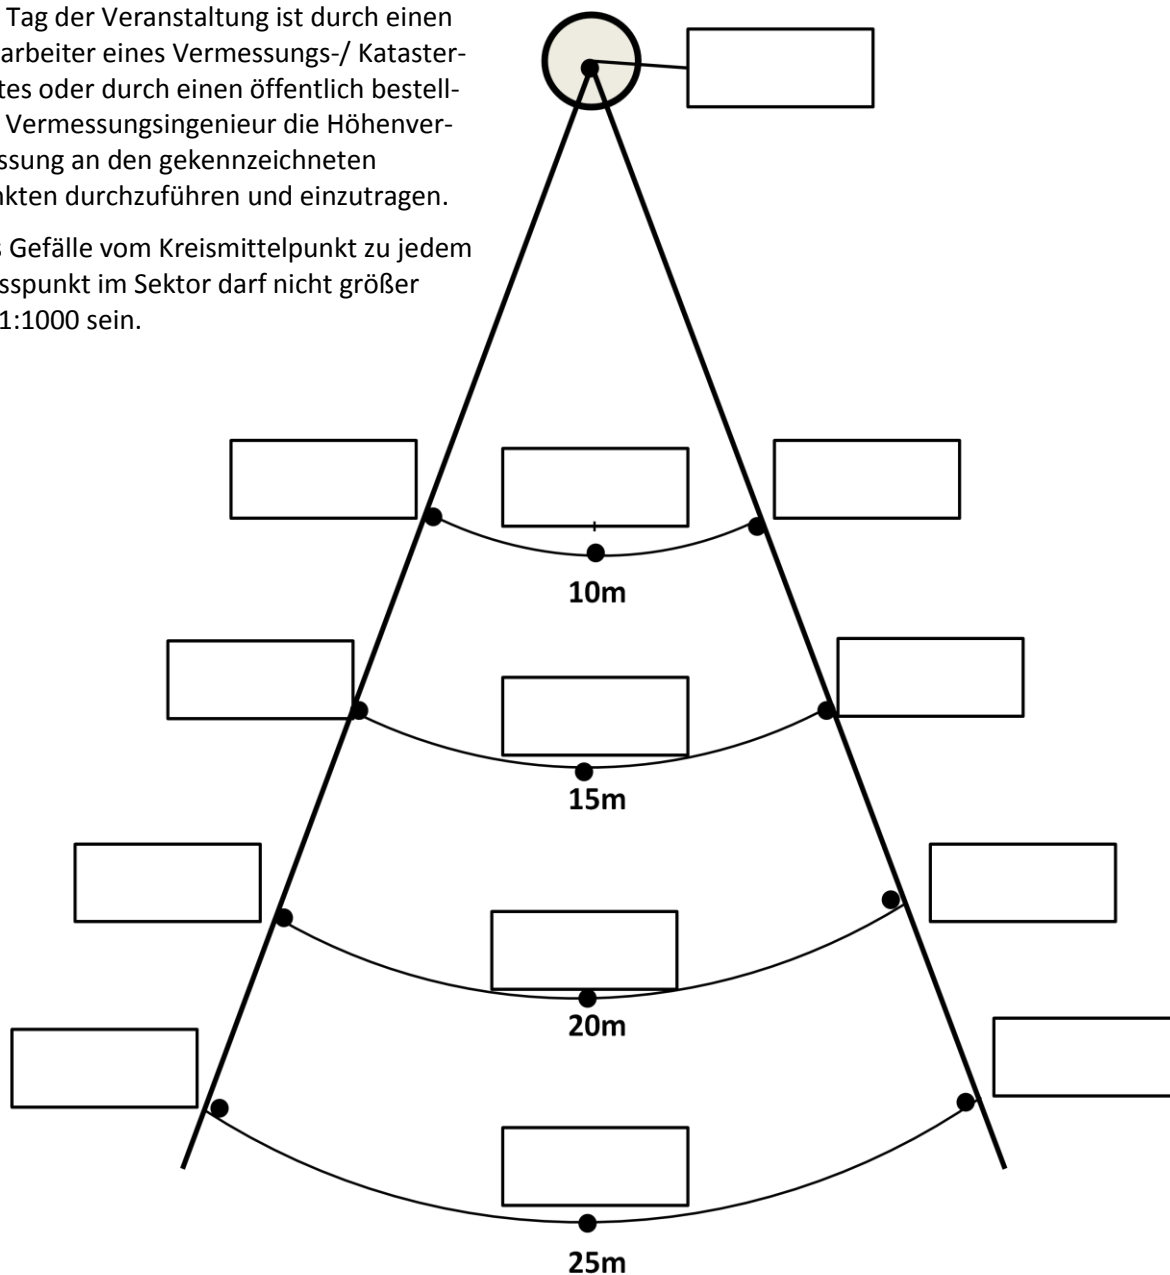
Tag der Veranstaltung ist durch einen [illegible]arbeiter eines Vermessungs-/ Kataster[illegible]tes oder durch einen öffentlich bestell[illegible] Vermessungsingenieur die Höhenver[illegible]ssung an den gekennzeichneten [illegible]kten durchzuführen und einzutragen.

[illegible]s Gefälle vom Kreismittelpunkt zu jedem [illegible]sspunkt im Sektor darf nicht größer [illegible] 1:1000 sein.

10m

15m

20m

25m